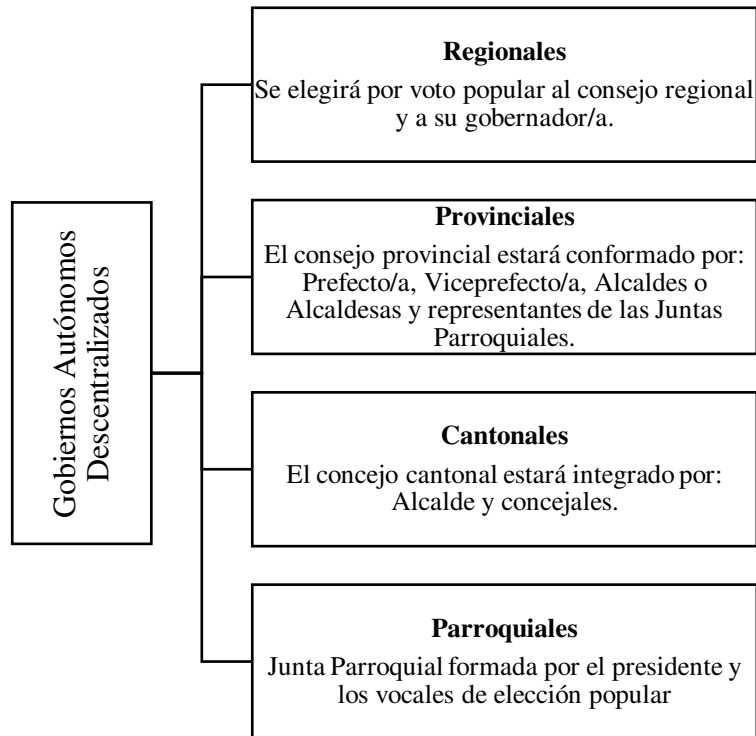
Gobiernos Autónomos Descentralizados

Regionales

Se elegirá por voto popular al consejo regional y a su gobernador/a.

Provinciales

El consejo provincial estará conformado por: Prefecto/a, Viceprefecto/a, Alcaldes o Alcaldesas y representantes de las Juntas Parroquiales.

Cantonales

El concejo cantonal estará integrado por: Alcalde y concejales.

Parroquiales

Junta Parroquial formada por el presidente y los vocales de elección popular